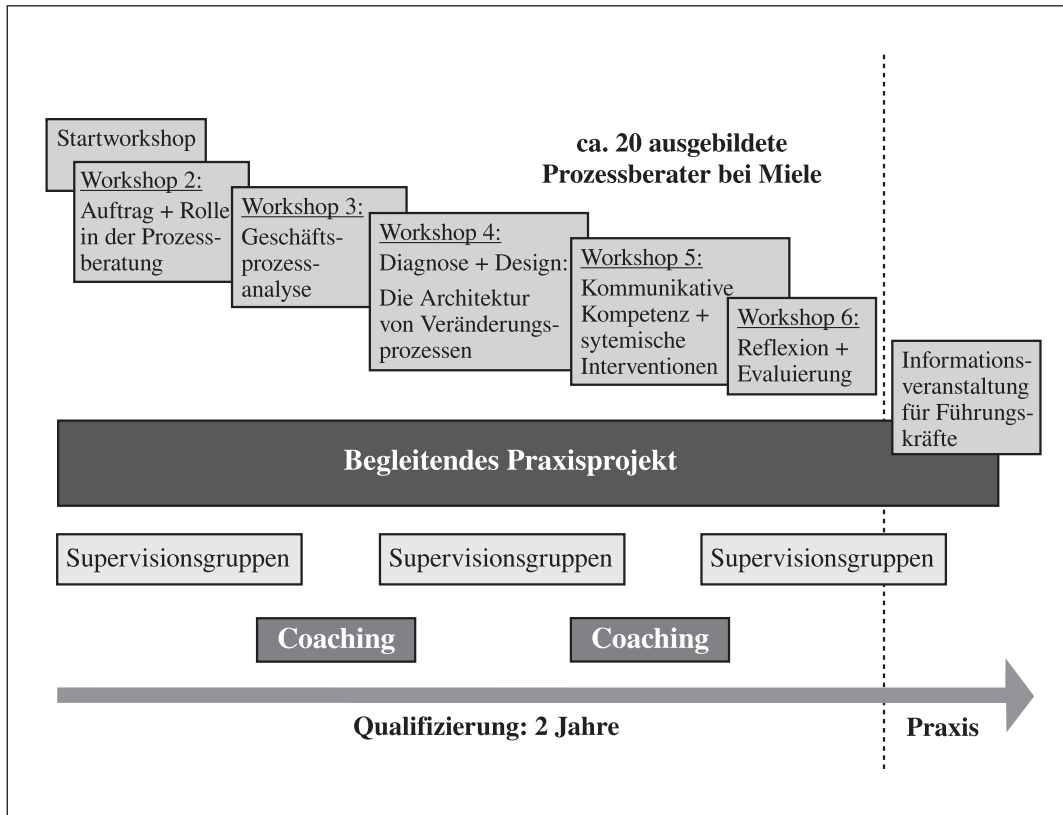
Startworkshop

ca. 20 ausgebildete Prozessberater bei Miele

Workshop 2:
Auftrag + Rolle in der Prozessberatung

Workshop 3:
Geschäftsprozessanalyse

Workshop 4:
Diagnose + Design:
Die Architektur von Veränderungsprozessen

Workshop 5:
Kommunikative Kompetenz + sytemische Interventionen

Workshop 6:
Reflexion + Evaluierung

Informationsveranstaltung für Führungskräfte

Begleitendes Praxisprojekt

Supervisionsgruppen

Supervisionsgruppen

Supervisionsgruppen

Coaching

Coaching

Qualifizierung: 2 Jahre

Praxis